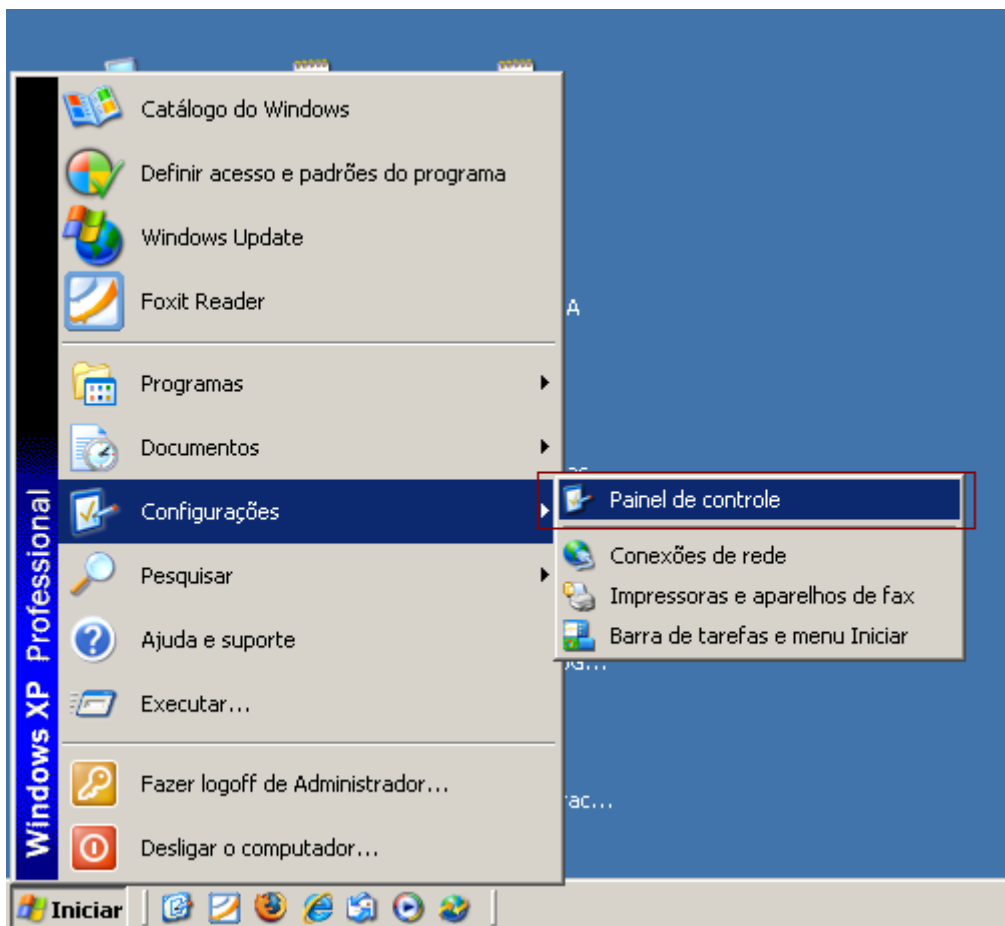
Windows XP Professional

Catálogo do Windows

Definir acesso e padrões do programa

Windows Update

Foxit Reader

Programas

Documentos

Configurações

Pesquisar

Ajuda e suporte

Executar...

Fazer logoff de Administrador...

Desligar o computador...

Painel de controle

Conexões de rede

Impressoras e aparelhos de fax

Barra de tarefas e menu Iniciar

A

ac...

Iniciar